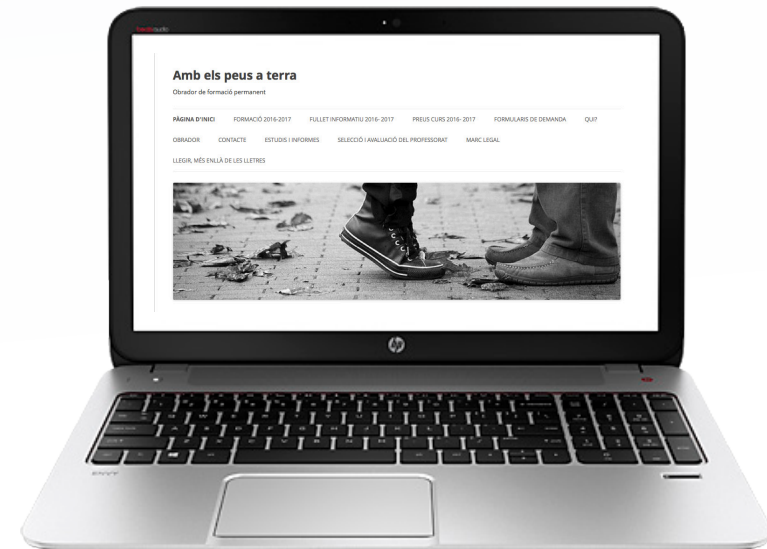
beatsaudio

Amb els peus a terra

Obrador de formació permanent

PÀGINA D'INICI FORMACIÓ 2016-2017 FULLET INFORMATIU 2016- 2017 PREUS CURS 2016- 2017 FORMULARIS DE DEMANDA QUI?

OBRADOR CONTACTE ESTUDIS I INFORMES SELECCIÓ I AVALUACIÓ DEL PROFESSORAT MARC LEGAL

LLEGIR, MÉS ENLLÀ DE LES LLETRES

ENVY